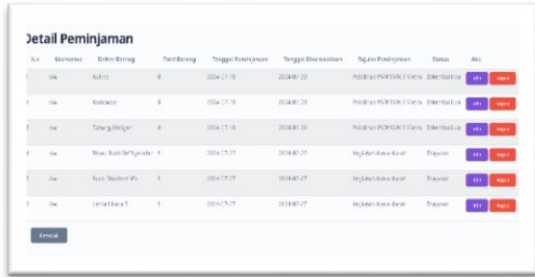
Detail Peminjaman

| No | Username | Nama Barang | Total Barang | Tanggal Peminjaman | Tanggal Dikembalikan | Tujuan Peminjaman | Status | Aksi |
|---|---|---|---|---|---|---|---|---|
| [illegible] | dw | Kursi | 8 | 2024-07-18 | 2024-07-20 | Pelatihan PMR SMK 3 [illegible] | Dikembalikan | Edit Reject |
| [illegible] | dw | Kotak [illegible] | 8 | 2024-07-18 | 2024-07-20 | Pelatihan PMR SMK 3 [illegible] | Dikembalikan | Edit Reject |
| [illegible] | dw | Tabung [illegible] | 8 | 2024-07-18 | 2024-07-20 | Pelatihan PMR SMK 3 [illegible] | Dikembalikan | Edit Reject |
| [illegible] | dw | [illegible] | 3 | 2024-07-27 | 2024-07-27 | Kegiatan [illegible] | Diajukan | Edit Reject |
| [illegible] | dw | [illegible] | 3 | 2024-07-27 | 2024-07-27 | Kegiatan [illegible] | Diajukan | Edit Reject |
| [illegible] | dw | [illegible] | 3 | 2024-07-27 | 2024-07-27 | Kegiatan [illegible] | Diajukan | Edit Reject |

Kembali